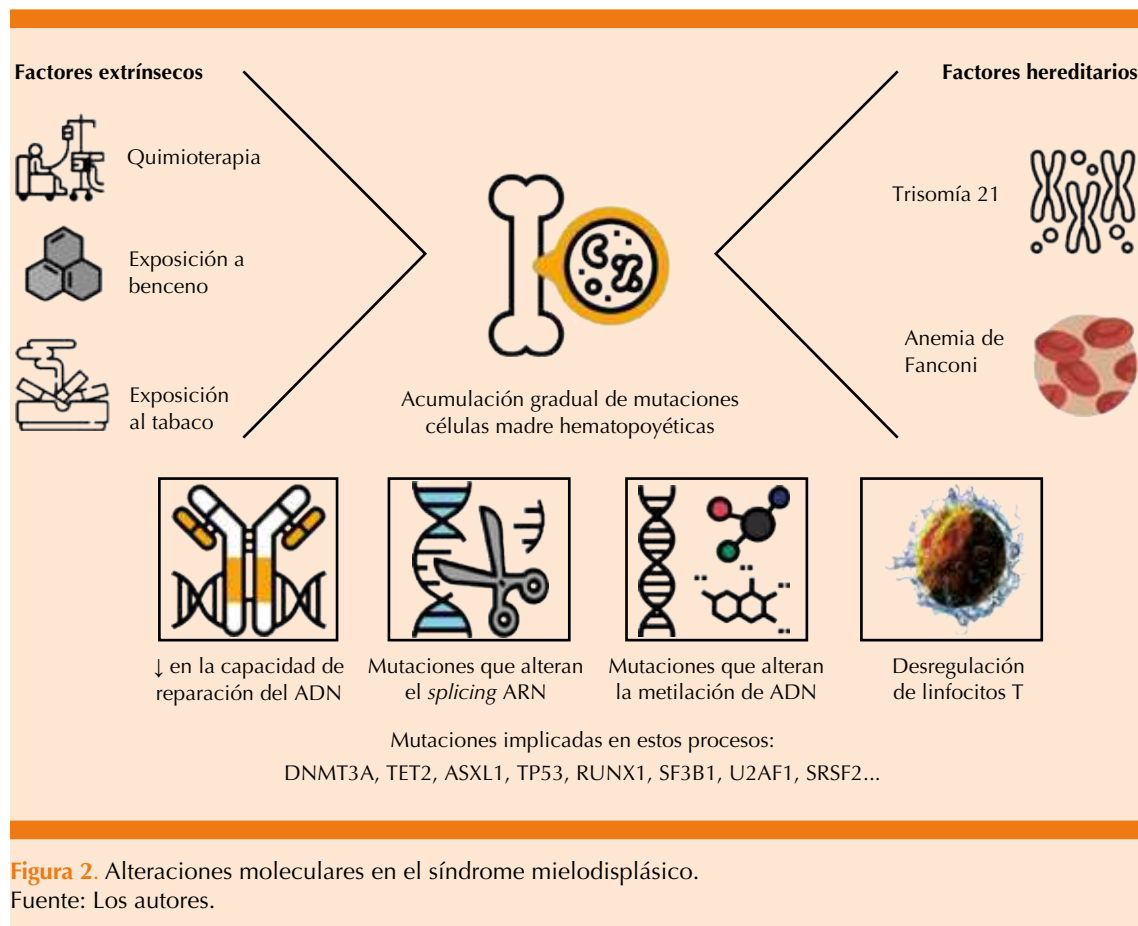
Factores extrínsecos

Quimioterapia

Exposición a benceno

Exposición al tabaco

Factores hereditarios

Trisomía 21

Anemia de Fanconi

Acumulación gradual de mutaciones células madre hematopoyéticas

↓ en la capacidad de reparación del ADN

Mutaciones que alteran el *splicing* ARN

Mutaciones que alteran la metilación de ADN

Desregulación de linfocitos T

Mutaciones implicadas en estos procesos:
DNMT3A, TET2, ASXL1, TP53, RUNX1, SF3B1, U2AF1, SRSF2...

Figura 2. Alteraciones moleculares en el síndrome mielodisplásico.
Fuente: Los autores.